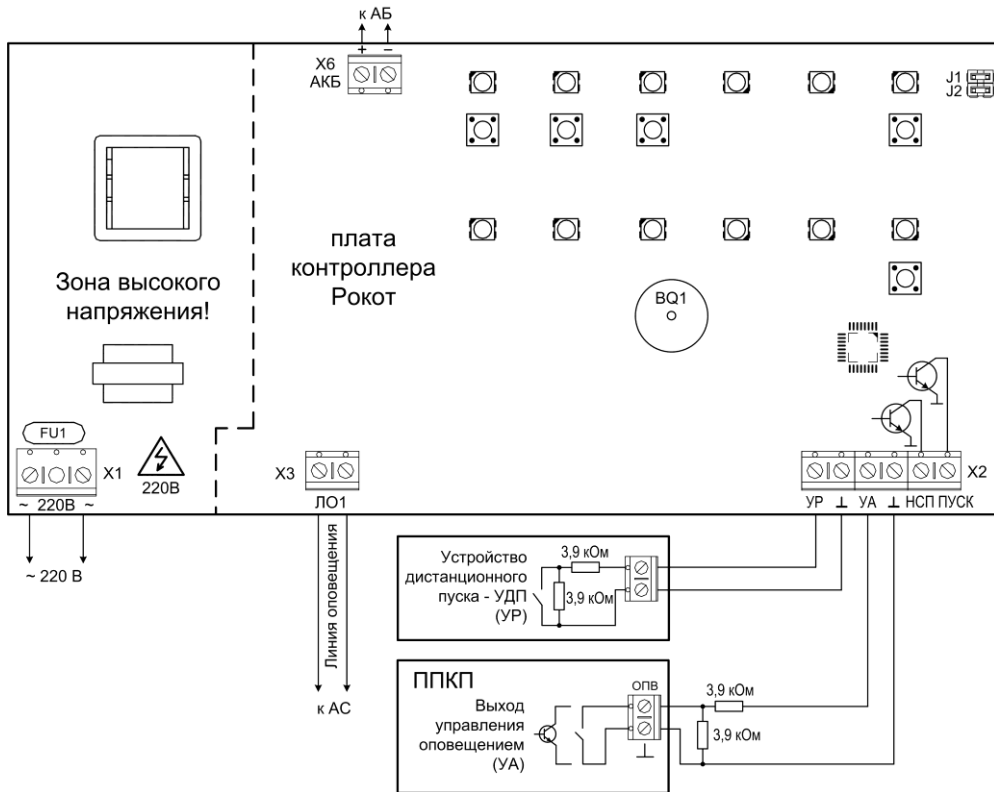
к АБ
+ −
X6
АКБ

J1
J2

Зона высокого напряжения!

плата контроллера Рокот

BQ1

FU1
X1
~ 220В ~
220В

X3
ЛО1

X2
УР ⊥ УА ⊥ НСП ПУСК

~ 220 В

Линия оповещения
к АС

Устройство дистанционного пуска - УДП (УР)
3,9 кОм
3,9 кОм

ППКП
Выход управления оповещением (УА)
ОПВ
3,9 кОм
3,9 кОм